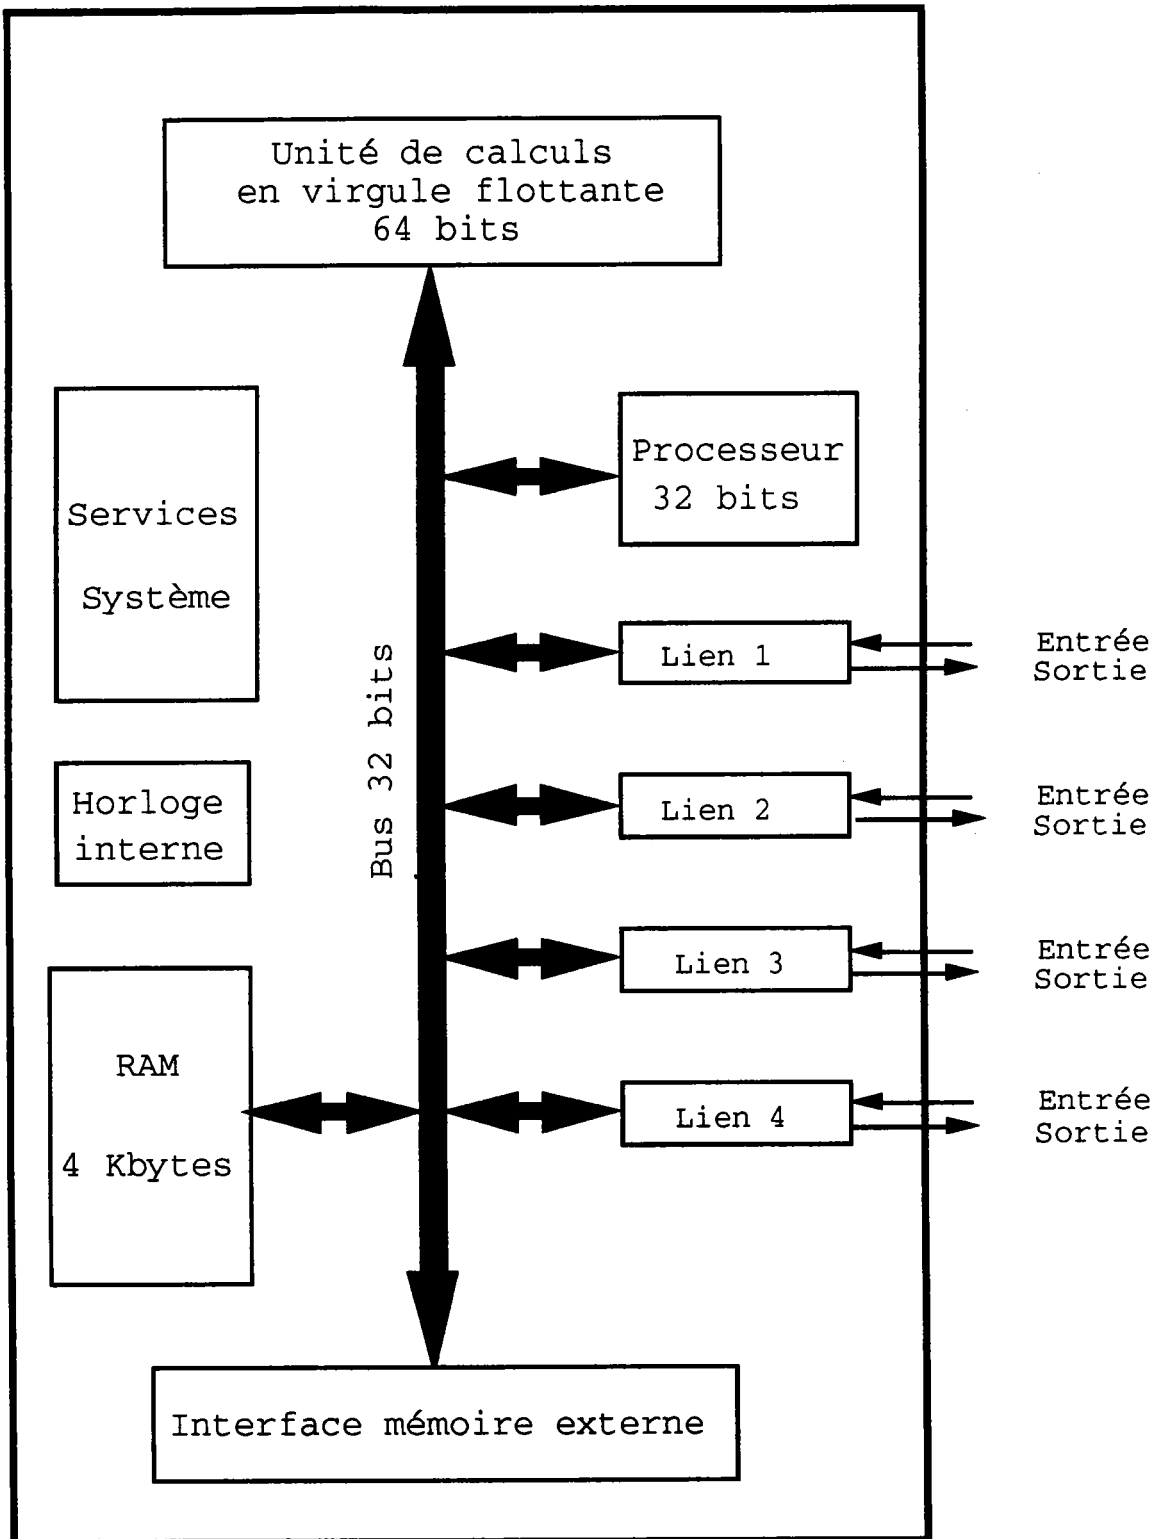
Unité de calculs
en virgule flottante
64 bits

Services

Système

Processeur
32 bits

Bus 32 bits

Lien 1

Entrée
Sortie

Horloge
interne

Lien 2

Entrée
Sortie

Lien 3

Entrée
Sortie

RAM

4 Kbytes

Lien 4

Entrée
Sortie

Interface mémoire externe